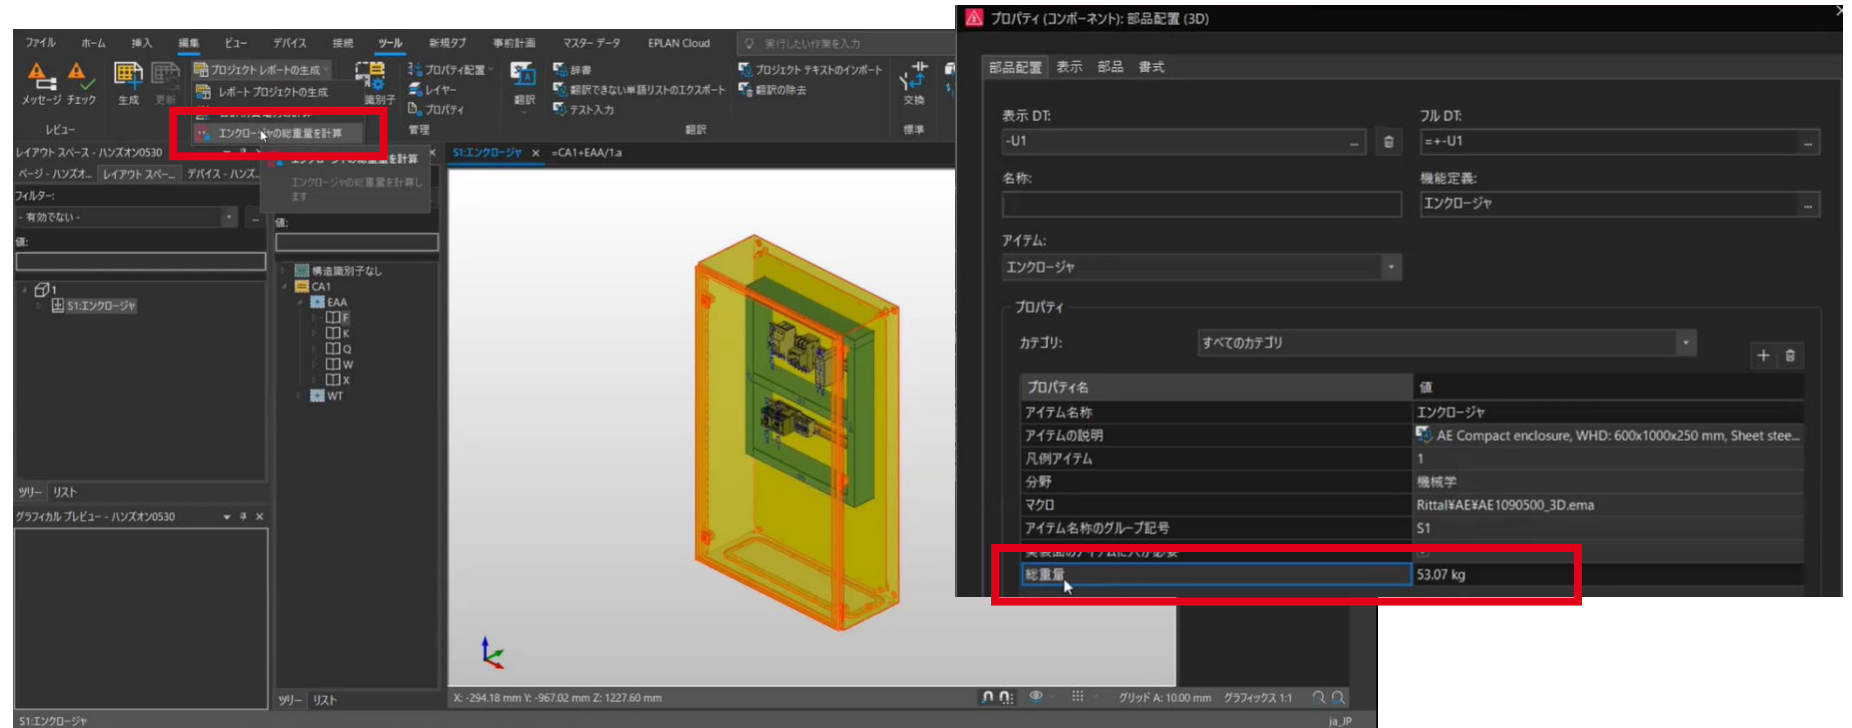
ファイル ホーム 挿入 編集 ビュー デバイス 接続 ツール 新規タブ 事前計画 マスター データ EPLAN Cloud 実行したい作業を入力

メッセージ チェック 生成 更新 プロジェクト レポートの生成 レポート プロジェクトの生成 エンクロージャの総重量を計算 識別子 プロパティ配置 レイヤー プロパティ 管理 翻訳 辞書 翻訳できない単語リストのエクスポート テスト入力 プロジェクト テキストのインポート 翻訳の除去 交換 標準

レビュー

エンクロージャの総重量を計算
エンクロージャの総重量を計算します

レイアウト スペース - ハンズオン0530
ページ - ハンズオ... レイアウト スペー... デバイス - ハンズ...
フィルター:
- 有効でない -
値:
1
S1:エンクロージャ
ツリー リスト

値:
構造識別子なし
CA1
EAA
F
K
Q
W
X
WT
ツリー リスト

S1:エンクロージャ =CA1+EAA/1.a

グラフィカル プレビュー - ハンズオン0530

X: -294.18 mm Y: -967.02 mm Z: 1227.60 mm グリッド A: 10.00 mm グラフィックス 1:1
S1:エンクロージャ ja_JP

プロパティ (コンポーネント): 部品配置 (3D)

部品配置 表示 部品 書式

表示 DT:
-U1
フル DT:
=+-U1
名称:
機能定義:
エンクロージャ
アイテム:
エンクロージャ
プロパティ
カテゴリ:
すべてのカテゴリ

| プロパティ名 | 値 |
|---|---|
| アイテム名称 | エンクロージャ |
| アイテムの説明 | AE Compact enclosure, WHD: 600x1000x250 mm, Sheet stee... |
| 凡例アイテム | 1 |
| 分野 | 機械学 |
| マクロ | Rittal¥AE¥AE1090500_3D.ema |
| アイテム名称のグループ記号 | S1 |
| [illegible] | |
| 総重量 | 53.07 kg |